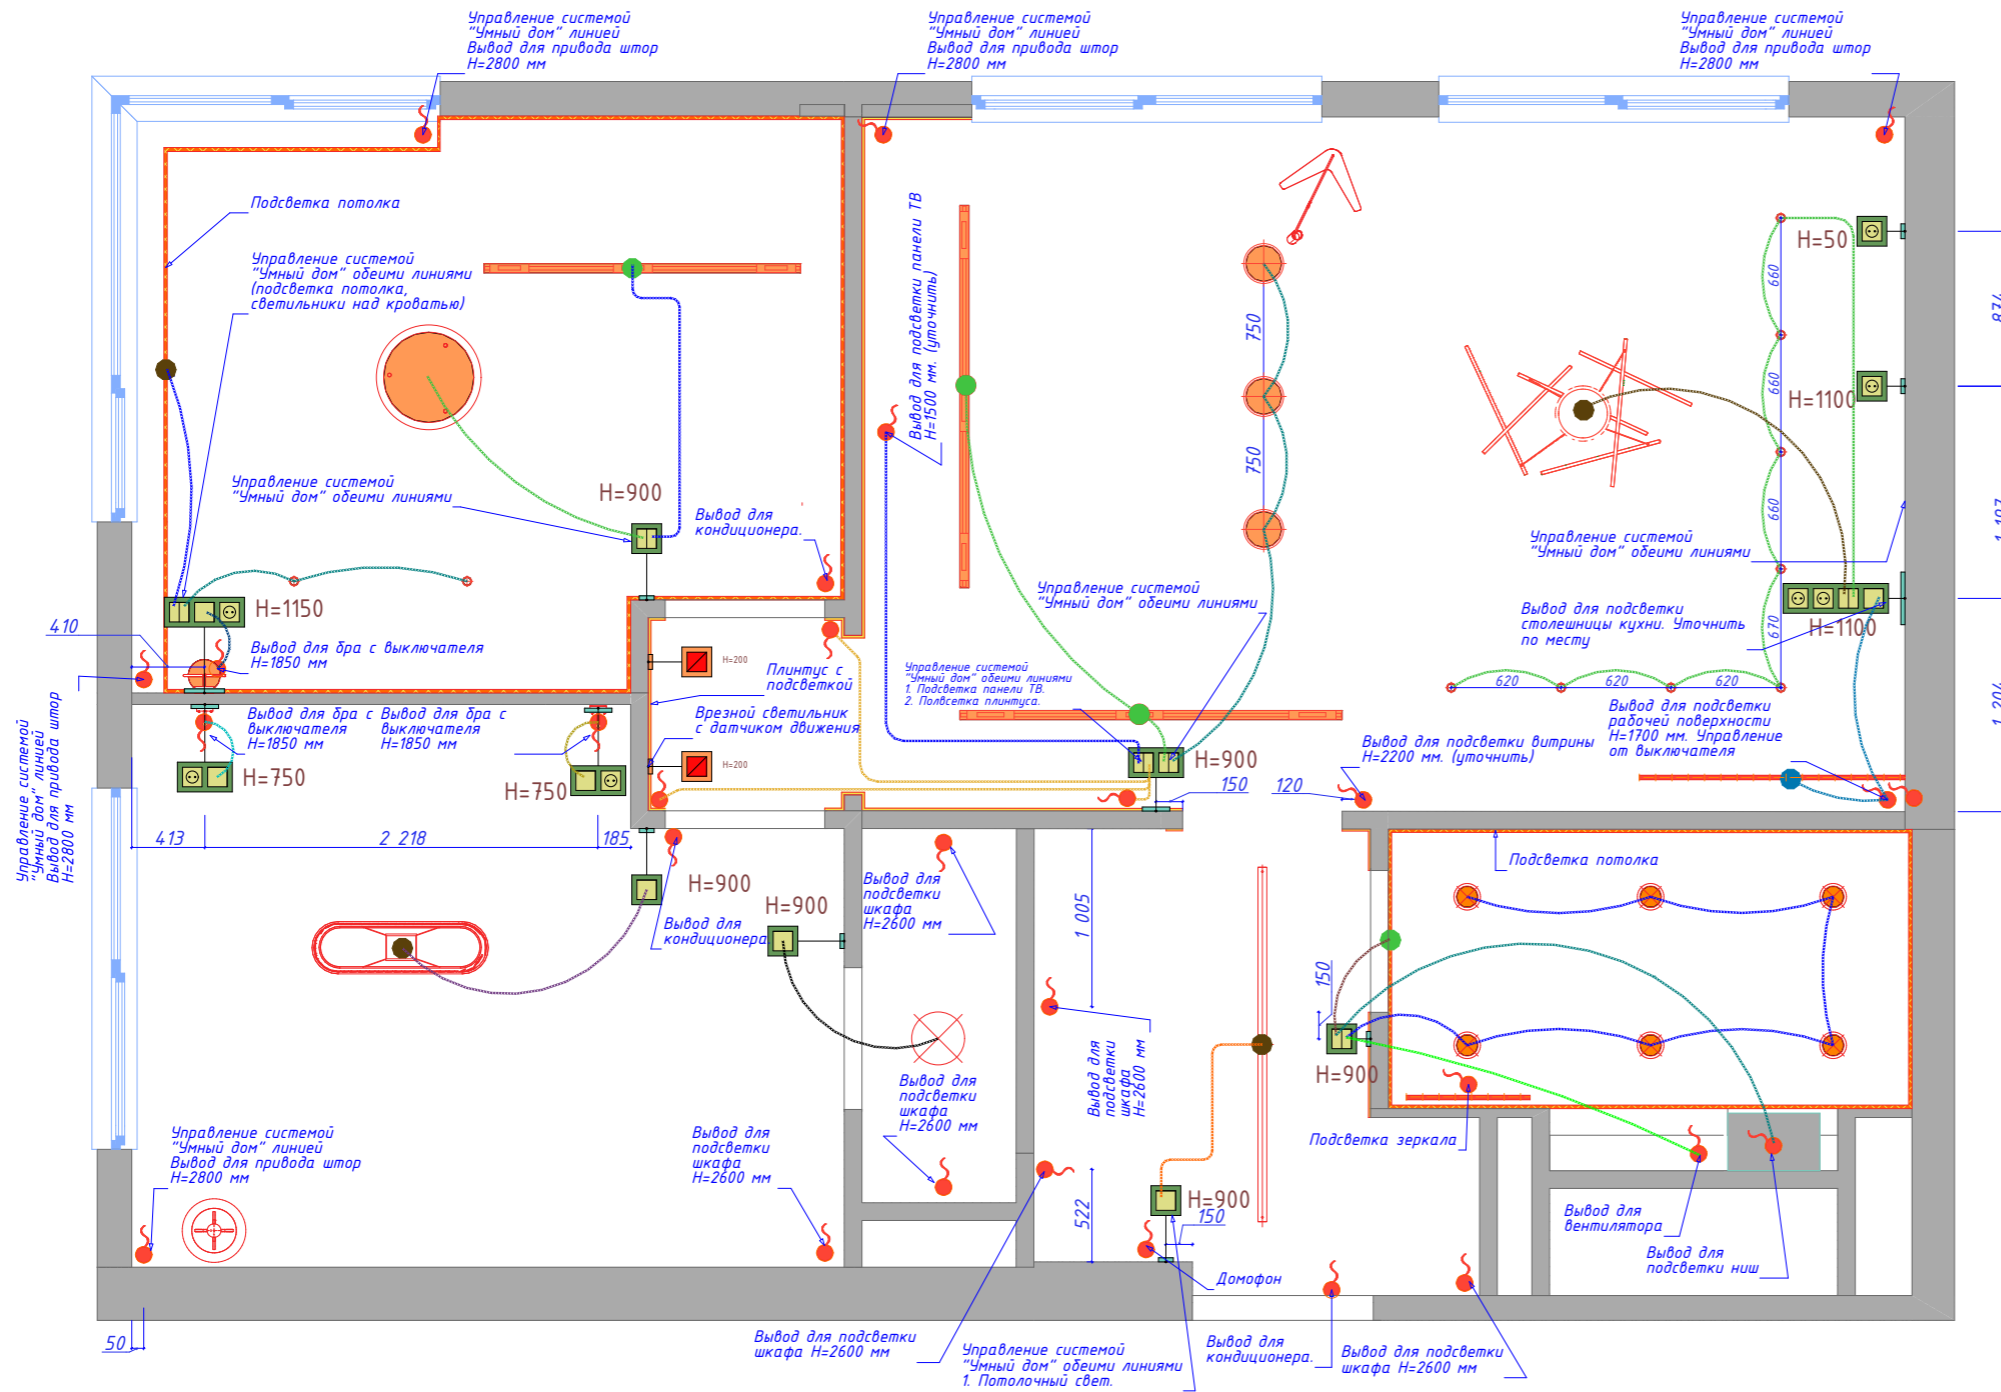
Управление системой "Умный дом" линией Вывод для привода штор H=2800 мм

Управление системой "Умный дом" линией Вывод для привода штор H=2800 мм

Управление системой "Умный дом" линией Вывод для привода штор H=2800 мм

Подсветка потолка

Управление системой "Умный дом" обеими линиями (подсветка потолка, светильники над кроватью)

Вывод для подсветки панели ТВ H=1500 мм. (уточнить)

750

750

H=50

660

H=1100

660

660

Управление системой "Умный дом" обеими линиями

H=900

Вывод для кондиционера.

Управление системой "Умный дом" обеими линиями

Управление системой "Умный дом" обеими линиями

Вывод для подсветки столешницы кухни. Уточнить по месту

H=1100

670

H=1150

410

Вывод для бра с выключателя H=1850 мм

H=200

Плинтус с подсветкой

Управление системой "Умный дом" обеими линиями 1. Подсветка панели ТВ. 2. Подсветка плинтуса.

620

620

620

Вывод для подсветки рабочей поверхности H=1700 мм. Управление от выключателя

Вывод для бра с выключателя H=1850 мм

Вывод для бра с выключателя H=1850 мм

Врезной светильник с датчиком движения

H=200

H=900

Вывод для подсветки витрины H=2200 мм. (уточнить)

H=750

H=750

150

120

Управление системой "Умный дом" линией Вывод для привода штор H=2800 мм

413

2 218

185

Подсветка потолка

H=900

Вывод для кондиционера

H=900

Вывод для подсветки шкафа H=2600 мм

1 005

150

H=900

Вывод для подсветки шкафа H=2600 мм

Вывод для подсветки шкафа H=2600 мм

Подсветка зеркала

Управление системой "Умный дом" линией Вывод для привода штор H=2800 мм

Вывод для подсветки шкафа H=2600 мм

522

H=900

150

Вывод для вентилятора

Домофон

Вывод для подсветки ниш

50

Вывод для подсветки шкафа H=2600 мм

Управление системой "Умный дом" обеими линиями 1. Потолочный свет.

Вывод для кондиционера.

Вывод для подсветки шкафа H=2600 мм